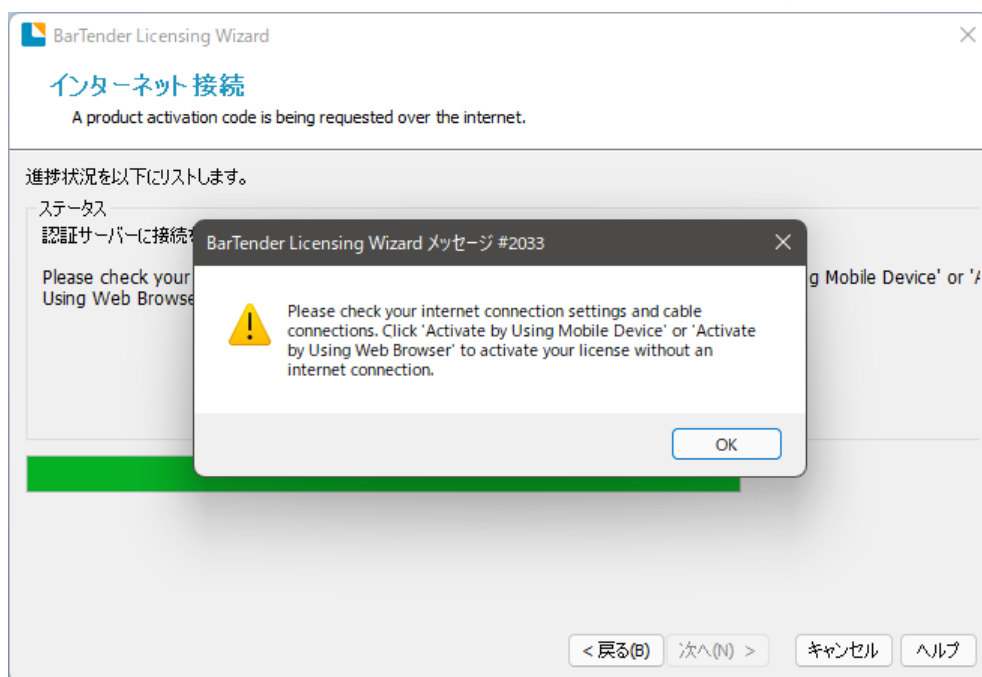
BarTender Licensing Wizard

インターネット接続

A product activation code is being requested over the internet.

進捗状況を以下にリストします。

ステータス

認証サーバーに接続を

Please check your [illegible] g Mobile Device' or 'A
Using Web Browse

BarTender Licensing Wizard メッセージ #2033

Please check your internet connection settings and cable connections. Click 'Activate by Using Mobile Device' or 'Activate by Using Web Browser' to activate your license without an internet connection.

OK

< 戻る(B)
次へ(N) >
キャンセル
ヘルプ